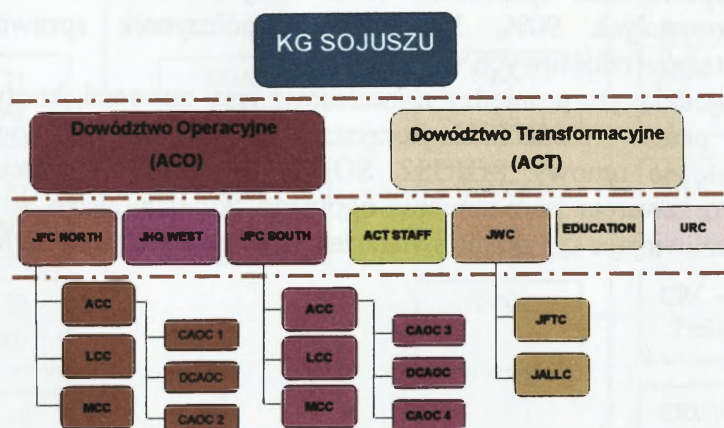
KG SOJUSZU

Dowództwo Operacyjne (ACO)

Dowództwo Transformacyjne (ACT)

JFC NORTH

JHQ WEST

JFC SOUTH

ACT STAFF

JWC

EDUCATION

URC

ACC

LCC

MCC

CAOC 1

DCAOC

CAOC 2

ACC

LCC

MCC

CAOC 3

DCAOC

CAOC 4

JFTC

JALLC